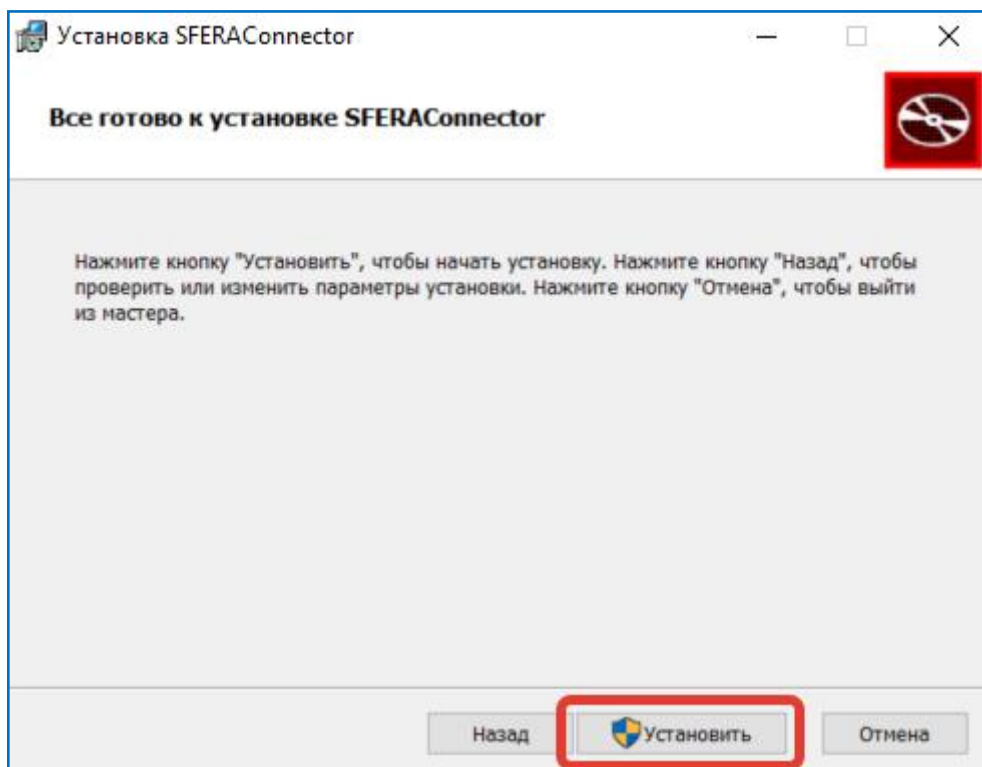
Установка SFERAConnector

Все готово к установке SFERAConnector

Нажмите кнопку "Установить", чтобы начать установку. Нажмите кнопку "Назад", чтобы проверить или изменить параметры установки. Нажмите кнопку "Отмена", чтобы выйти из мастера.

Назад Установить Отмена